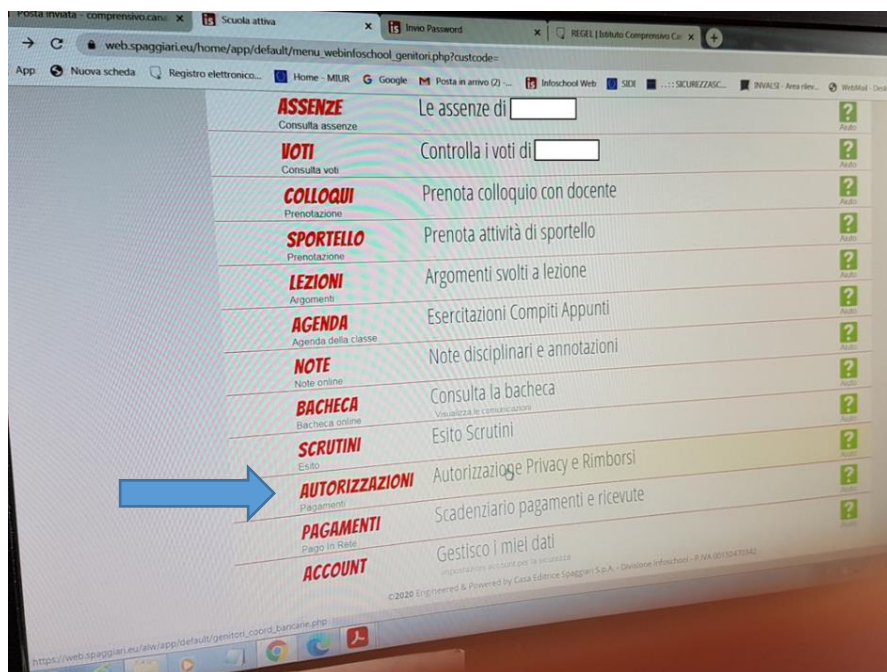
Posta inviata - comprensivo.can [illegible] Scuola attiva Invio Password REGEL | Istituto Comprensivo Ca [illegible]

web.spaggiari.eu/home/app/default/menu_webinfoschool_genitori.php?custcode=

App Nuova scheda Registro elettronico... Home - MIUR Google Posta in arrivo (2) ... Infoschool Web SIDI ...:: SICUREZZASC... INVALSI - Area riserv... WebMail - Desk

ASSENZE Consulta assenze | Le assenze di | ? Aiuto

VOTI Consulta voti | Controlla i voti di | ? Aiuto

COLLOQUI Prenotazione | Prenota colloquio con docente | ? Aiuto

SPORTELLO Prenotazione | Prenota attività di sportello | ? Aiuto

LEZIONI Argomenti | Argomenti svolti a lezione | ? Aiuto

AGENDA Agenda della classe | Esercitazioni Compiti Appunti | ? Aiuto

NOTE Note online | Note disciplinari e annotazioni | ? Aiuto

BACHECA Bacheca online | Consulta la bacheca Visualizza le comunicazioni | ? Aiuto

SCRUTINI Esito | Esito Scrutini | ? Aiuto

AUTORIZZAZIONI Pagamenti | Autorizzazione Privacy e Rimborsi | ? Aiuto

PAGAMENTI Pago In Rete | Scadenziario pagamenti e ricevute | ? Aiuto

ACCOUNT | Gestisco i miei dati Impostazioni account per la sicurezza

©2020 Engineered & Powered by Casa Editrice Spaggiari S.p.A. - Divisione Infoschool - P.IVA 00150470342

https://web.spaggiari.eu/aiw/app/default/genitori_coord_bancarie.php